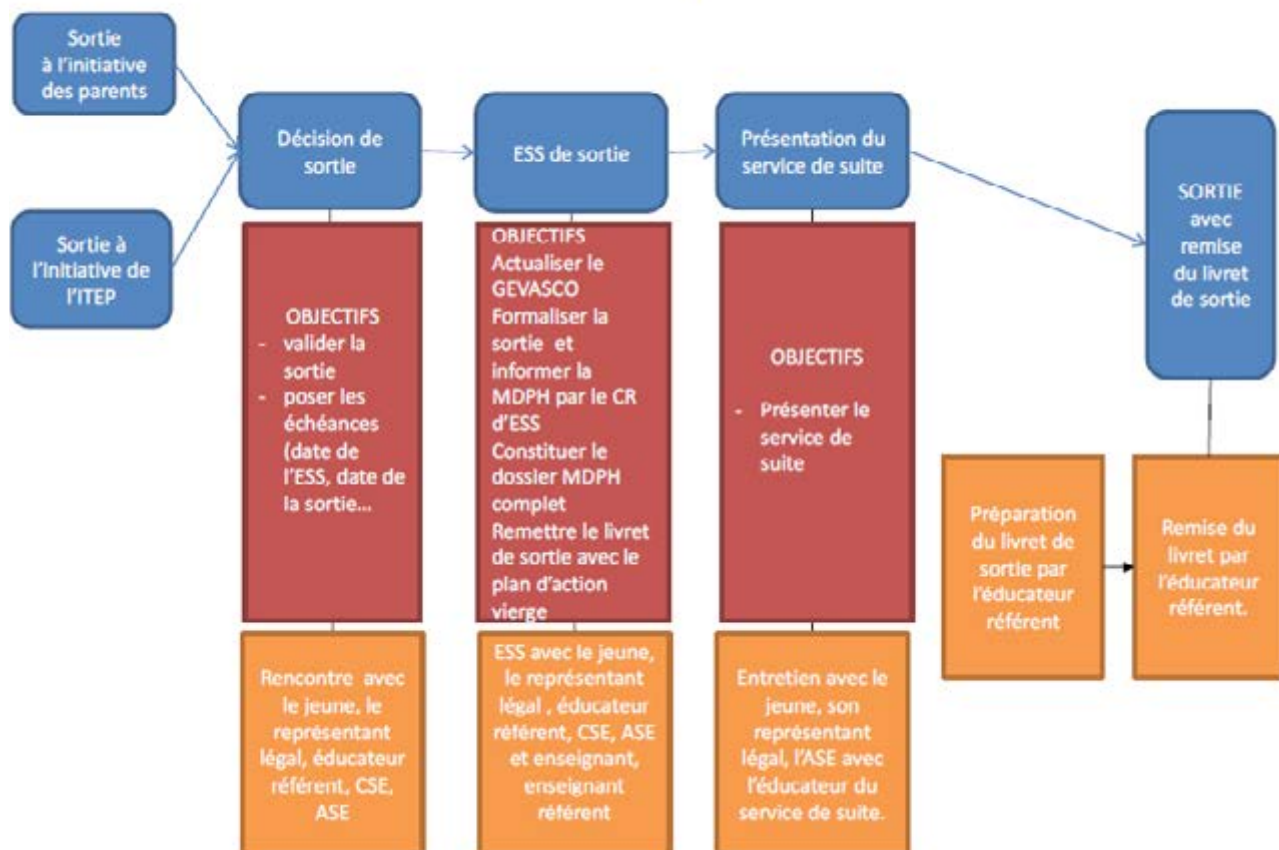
Sortie à l'initiative des parents

Sortie à l'initiative de l'ITEP

Décision de sortie

OBJECTIFS
- valider la sortie
- poser les échéances (date de l'ESS, date de la sortie...

Rencontre avec le jeune, le représentant légal, éducateur référent, CSE, ASE

ESS de sortie

OBJECTIFS
Actualiser le GEVASCO
Formaliser la sortie et informer la MDPH par le CR d'ESS
Constituer le dossier MDPH complet
Remettre le livret de sortie avec le plan d'action vierge

ESS avec le jeune, le représentant légal , éducateur référent, CSE, ASE et enseignant, enseignant référent

Présentation du service de suite

OBJECTIFS
- Présenter le service de suite

Entretien avec le jeune, son représentant légal, l'ASE avec l'éducateur du service de suite.

SORTIE avec remise du livret de sortie

Préparation du livret de sortie par l'éducateur référent

Remise du livret par l'éducateur référent.